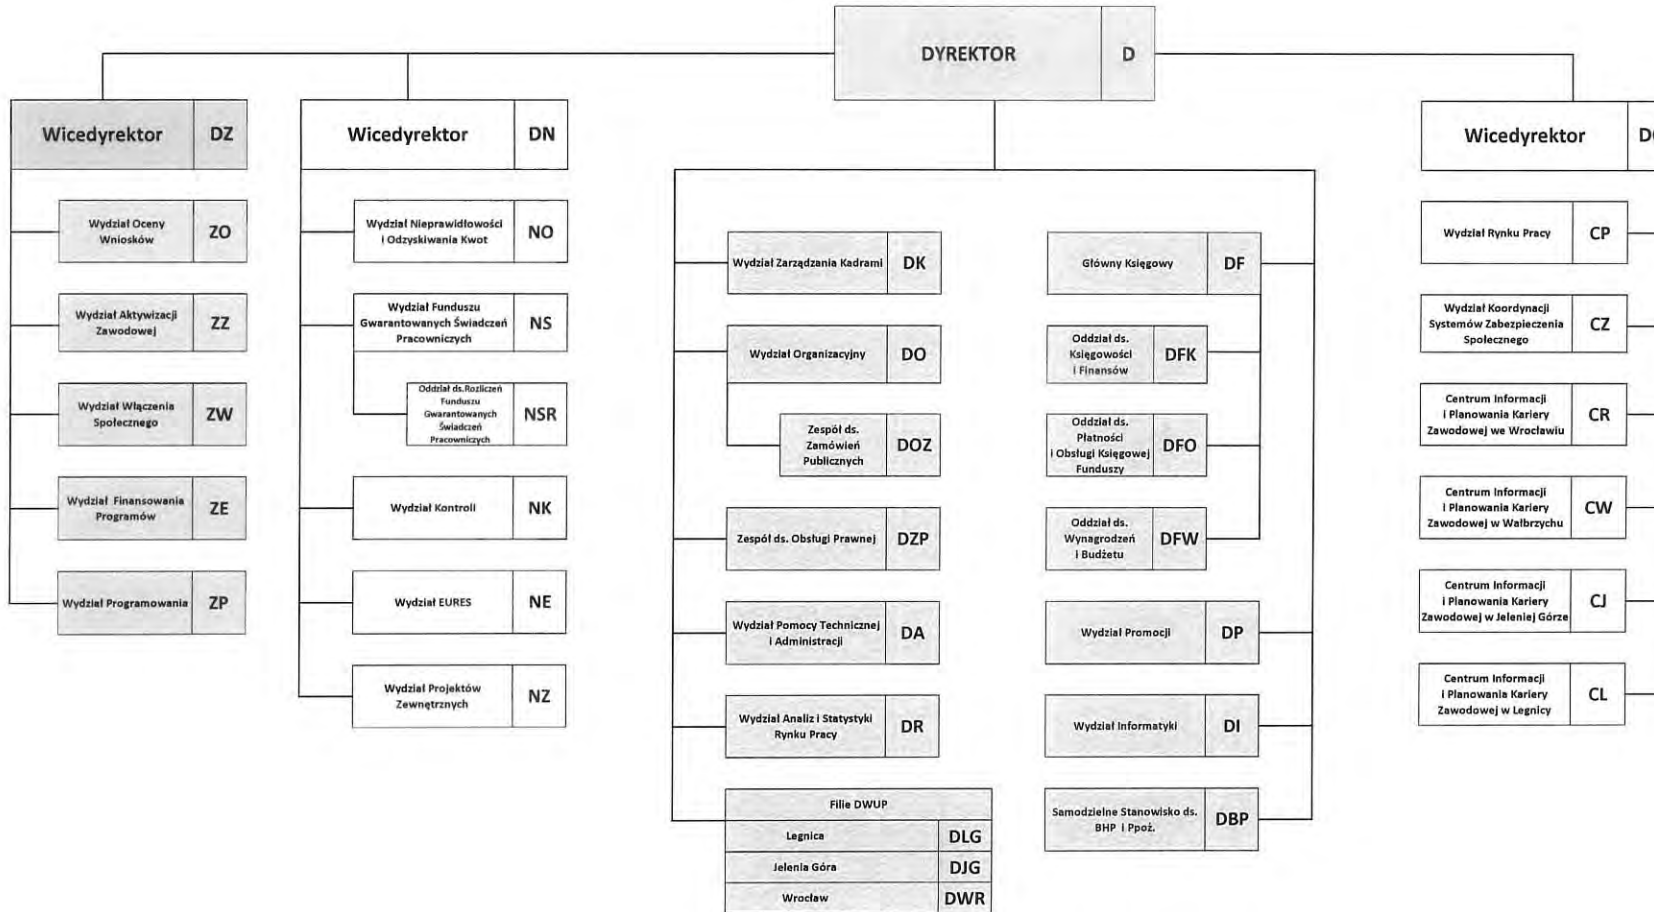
DYREKTOR D

Wicedyrektor DZ

Wydział Oceny Wniosków ZO

Wydział Aktywizacji Zawodowej ZZ

Wydział Włączenia Społecznego ZW

Wydział Finansowania Programów ZE

Wydział Programowania ZP

Wicedyrektor DN

Wydział Nieprawidłowości i Odzyskiwania Kwot NO

Wydział Funduszu Gwarantowanych Świadczeń Pracowniczych NS

Oddział ds.Rozliczeń Funduszu Gwarantowanych Świadczeń Pracowniczych NSR

Wydział Kontroli NK

Wydział EURES NE

Wydział Projektów Zewnętrznych NZ

Wydział Zarządzania Kadrami DK

Wydział Organizacyjny DO

Zespół ds. Zamówień Publicznych DOZ

Zespół ds. Obsługi Prawnej DZP

Wydział Pomocy Technicznej i Administracji DA

Wydział Analiz i Statystyki Rynku Pracy DR

Filie DWUP

| Legnica | DLG |
|---|---|
| Jelenia Góra | DJG |
| Wrocław | DWR |

Główny Księgowy DF

Oddział ds. Księgowości i Finansów DFK

Oddział ds. Płatności i Obsługi Księgowej Funduszy DFO

Oddział ds. Wynagrodzeń i Budżetu DFW

Wydział Promocji DP

Wydział Informatyki DI

Samodzielne Stanowisko ds. BHP i Ppoż. DBP

Wicedyrektor D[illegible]

Wydział Rynku Pracy CP

Wydział Koordynacji Systemów Zabezpieczenia Społecznego CZ

Centrum Informacji i Planowania Kariery Zawodowej we Wrocławiu CR

Centrum Informacji i Planowania Kariery Zawodowej w Wałbrzychu CW

Centrum Informacji i Planowania Kariery Zawodowej w Jeleniej Górze CJ

Centrum Informacji i Planowania Kariery Zawodowej w Legnicy CL